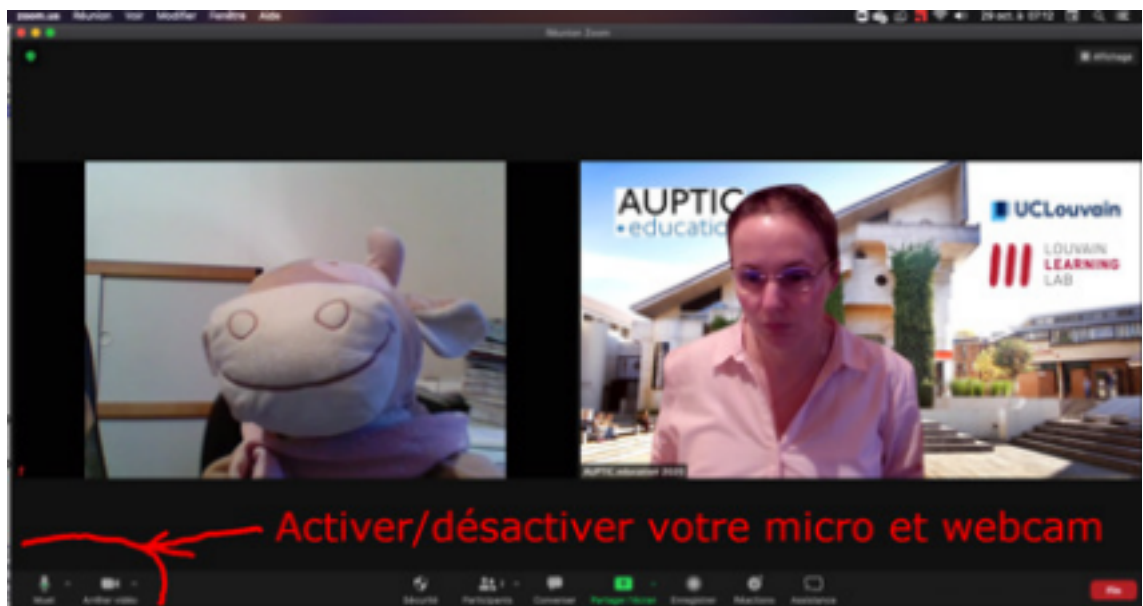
zoom.us Réunion Voir Modifier Fenêtre Aide

29 oct. à 07:12

Réunion Zoom

Affichage

AUPTIC
•educatio

UCLouvain

LOUVAIN
LEARNING
LAB

AUPTIC.education 2020

Activer/désactiver votre micro et webcam

Muet Arrêter vidéo Sécurité Participants Converser Partager l'écran Enregistrer Réactions Assistance Fin